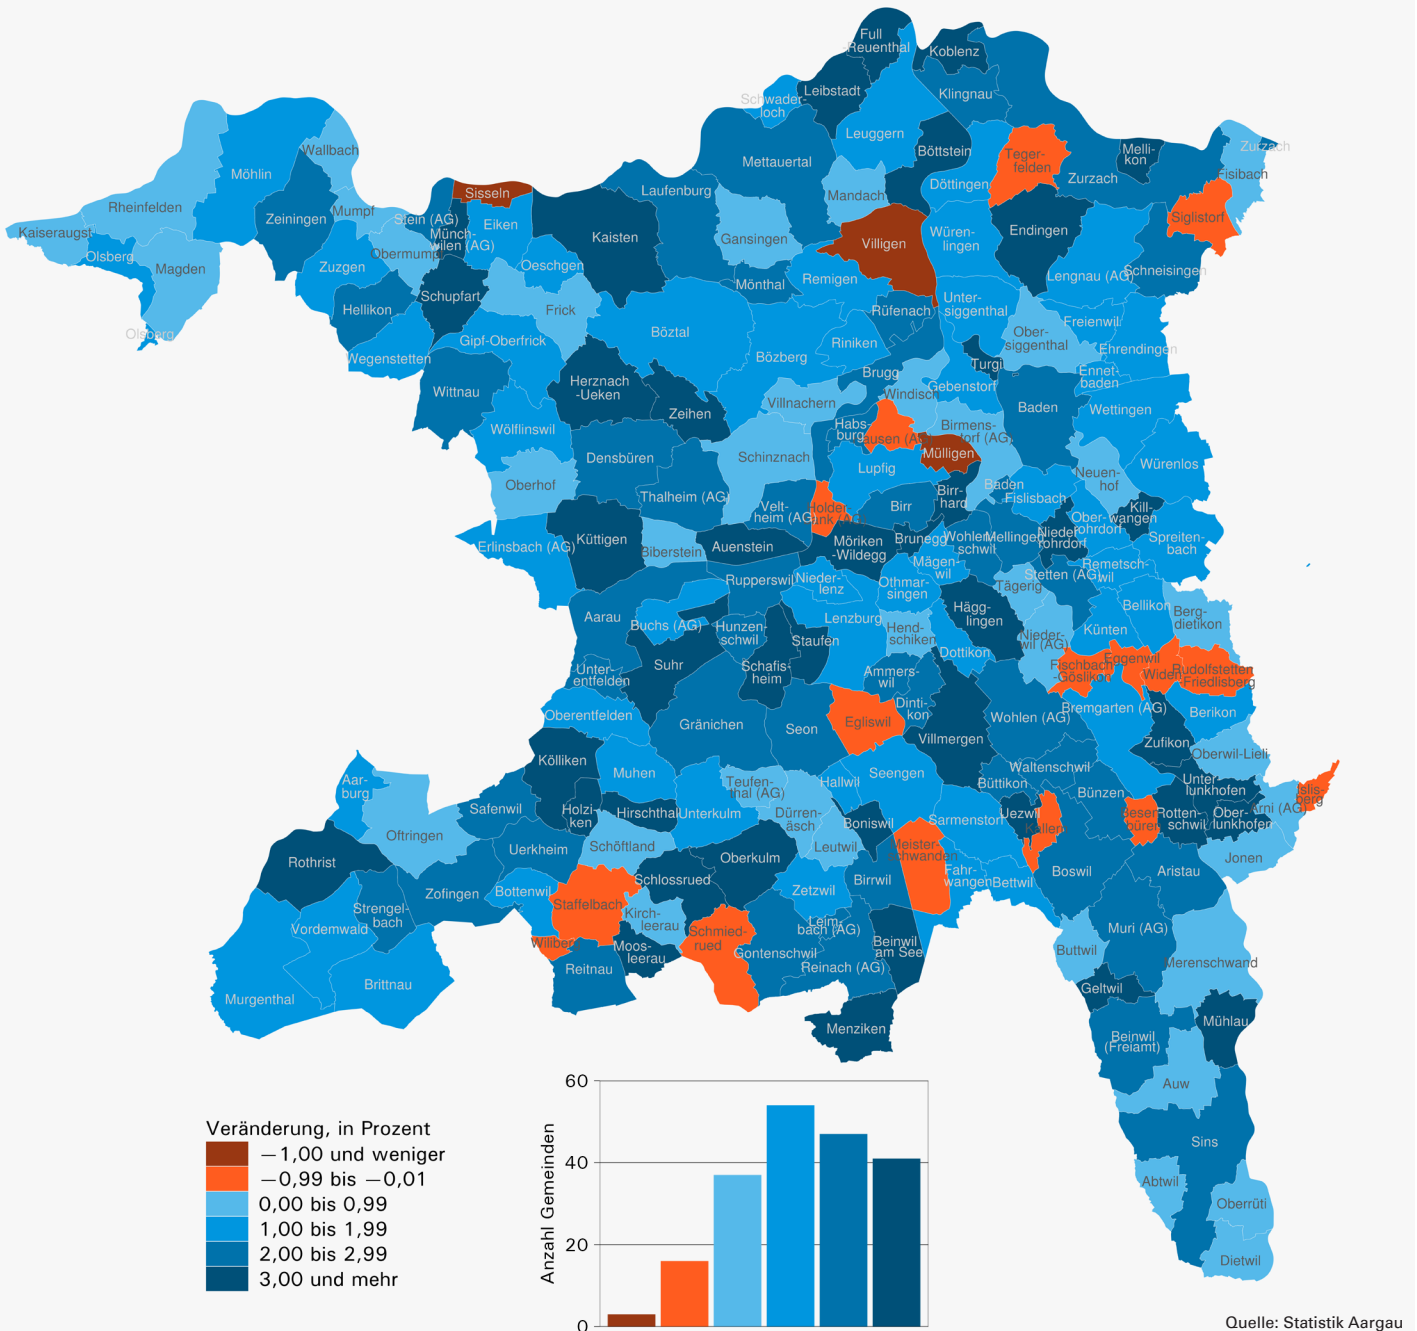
Full Reuenthal
Koblenz
Leibstadt
Klingnau
Schwaderloch
Leuggern
Mellikon
Zurzach
Böttstein
Tegerfelden
Mettauertal
Mandach
Döttingen
Fisibach
Siglistorf
Wallbach
Möhlin
Laufenburg
Sisseln
Rheinfelden
Zeiningen
Mumpf
Stein (AG)
Eiken
Kaisten
Gansingen
Villigen
Würenlingen
Endingen
Kaiseraugst
Münchwilen (AG)
Olsberg
Magden
Obermumpf
Zuzgen
Oeschgen
Mönthal
Remigen
Lengnau (AG)
Schneisingen
Schupfart
Hellikon
Frick
Untersiggenthal
Rüfenach
Freienwil
Böztal
Obersiggenthal
Olsberg
Gipf-Oberfrick
Riniken
Ehrendingen
Wegenstetten
Herznach-Ueken
Bözberg
Turgi
Ennetbaden
Wittnau
Brugg
Gebenstorf
Zeihen
Villnachern
Windisch
Baden
Wettingen
Wölflinswil
Habsburg
Hausen (AG)
Birmenstorf (AG)
Densbüren
Schinznach
Mülligen
Würenlos
Neuenhof
Oberhof
Lupfig
Thalheim (AG)
Baden
Fislisbach
Birrhard
Veltheim (AG)
Holderbank (AG)
Birr
Killwangen
Oberrohrdorf
Niederrohrdorf
Küttigen
Spreitenbach
Erlinsbach (AG)
Auenstein
Möriken-Wildegg
Brunegg
Wohlenschwil
Mellingen
Biberstein
Mägenwil
Remetschwil
Rupperswil
Niederlenz
Othmarsingen
Stetten (AG)
Tägerig
Aarau
Lenzburg
Hägglingen
Bellikon
Bergdietikon
Buchs (AG)
Hunzenschwil
Hendschiken
Staufen
Niederwil (AG)
Künten
Suhr
Schafisheim
Dottikon
Fischbach-Göslikon
Eggenwil
Unterentfelden
Ammerswil
Widen
Rudolfstetten-Friedlisberg
Dintikon
Wohlen (AG)
Bremgarten (AG)
Berikon
Oberentfelden
Egliswil
Gränichen
Seon
Villmergen
Zufikon
Oberwil-Lieli
Kölliken
Teufenthal (AG)
Hallwil
Seengen
Waltenschwil
Muhen
Büttikon
Unterlunkhofen
Islisberg
Aarburg
Bünzen
Safenwil
Holziken
Hirschthal
Unterkulm
Dürrenäsch
Uezwil
Besenbüren
Rottenschwil
Oberlunkhofen
Arni (AG)
Oftringen
Boniswil
Sarmenstorf
Kallern
Uerkheim
Schöftland
Meisterschwanden
Leutwil
Jonen
Rothrist
Oberkulm
Boswil
Aristau
Schlossrued
Fahrwangen
Bettwil
Zofingen
Bottenwil
Birrwil
Zetzwil
Strengelbach
Staffelbach
Kirchleerau
Leimbach (AG)
Vordemwald
Schmiedrued
Beinwil am See
Muri (AG)
Wiliberg
Moosleerau
Buttwil
Gontenschwil
Merenschwand
Reitnau
Reinach (AG)
Brittnau
Geltwil
Murgenthal
Mühlau
Menziken
Beinwil (Freiamt)
Auw
Sins
Abtwil
Oberrüti
Dietwil

Veränderung, in Prozent
−1,00 und weniger
−0,99 bis −0,01
0,00 bis 0,99
1,00 bis 1,99
2,00 bis 2,99
3,00 und mehr

60
40
20
0
Anzahl Gemeinden

Quelle: Statistik Aargau